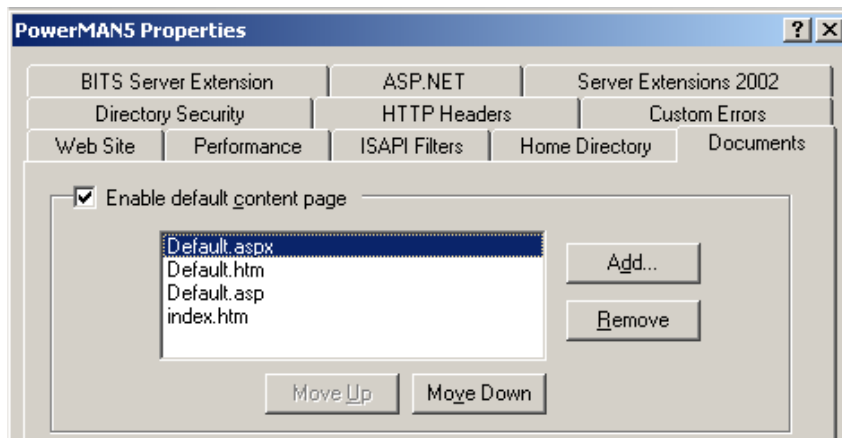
PowerMAN5 Properties

?

BITS Server Extension
ASP.NET
Server Extensions 2002
Directory Security
HTTP Headers
Custom Errors
Web Site
Performance
ISAPI Filters
Home Directory
Documents

Enable default content page

Default.aspx
Default.htm
Default.asp
index.htm

Add...
Remove
Move Up
Move Down